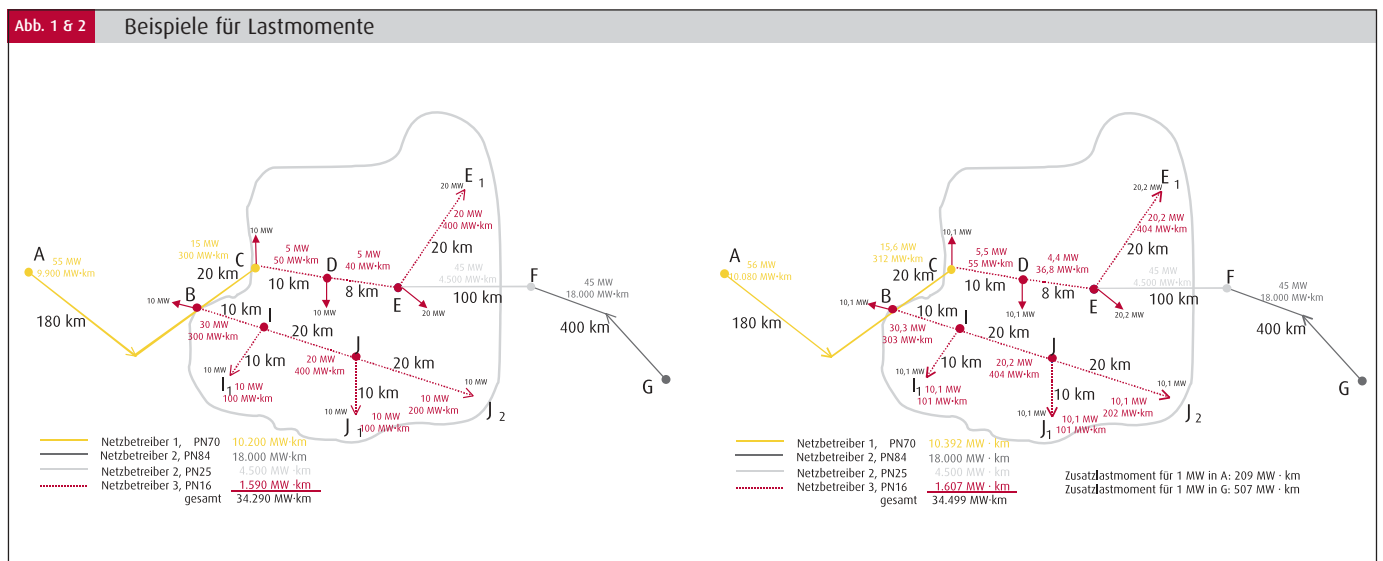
Abb. 1 & 2

Beispiele für Lastmomente

A
55 MW
9.900 MW·km
180 km
15 MW
300 MW·km
C
20 km
10 MW
B
10 MW
10 km
5 MW
50 MW·km
D
10 km
10 MW
5 MW
40 MW·km
8 km
E
20 MW
E 1
20 MW
20 MW
400 MW·km
20 km
45 MW
4.500 MW·km
100 km
F
45 MW
18.000 MW·km
400 km
G
I
30 MW
300 MW·km
20 km
10 km
I 1
10 MW
100 MW·km
J
20 MW
400 MW·km
20 km
10 MW
10 km
10 MW
J 1
10 MW
100 MW·km
10 MW
200 MW·km
J 2

Netzbetreiber 1, PN70 10.200 MW·km
Netzbetreiber 2, PN84 18.000 MW·km
Netzbetreiber 2, PN25 4.500 MW·km
Netzbetreiber 3, PN16 1.590 MW·km
gesamt 34.290 MW·km

A
56 MW
10.080 MW·km
180 km
15,6 MW
312 MW·km
C
20 km
10,1 MW
B
10,1 MW
10 km
5,5 MW
55 MW·km
D
10 km
10,1 MW
4,4 MW
36,8 MW·km
8 km
E
20,2 MW
E 1
20,2 MW
20,2 MW
404 MW·km
20 km
45 MW
4.500 MW·km
100 km
F
45 MW
18.000 MW·km
400 km
G
I
30,3 MW
303 MW·km
20 km
10 km
10,1 MW
I 1
10,1 MW
101 MW·km
J
20,2 MW
404 MW·km
20 km
10,1 MW
10 km
10,1 MW
J 1
10,1 MW
101 MW·km
10,1 MW
202 MW·km
J 2

Netzbetreiber 1, PN70 10.392 MW · km
Netzbetreiber 2, PN84 18.000 MW · km
Netzbetreiber 2, PN25 4.500 MW · km
Netzbetreiber 3, PN16 1.607 MW · km
gesamt 34.499 MW·km

Zusatzlastmoment für 1 MW in A: 209 MW · km
Zusatzlastmoment für 1 MW in G: 507 MW · km